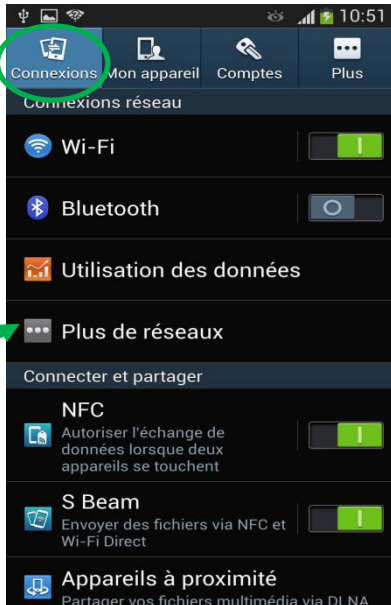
10:51

Connexions
Mon appareil
Comptes
Plus

Connexions réseau

Wi-Fi

Bluetooth

Utilisation des données

Plus de réseaux

Connecter et partager

NFC
Autoriser l'échange de données lorsque deux appareils se touchent

S Beam
Envoyer des fichiers via NFC et Wi-Fi Direct

Appareils à proximité
Partager vos fichiers multimédia via DLNA